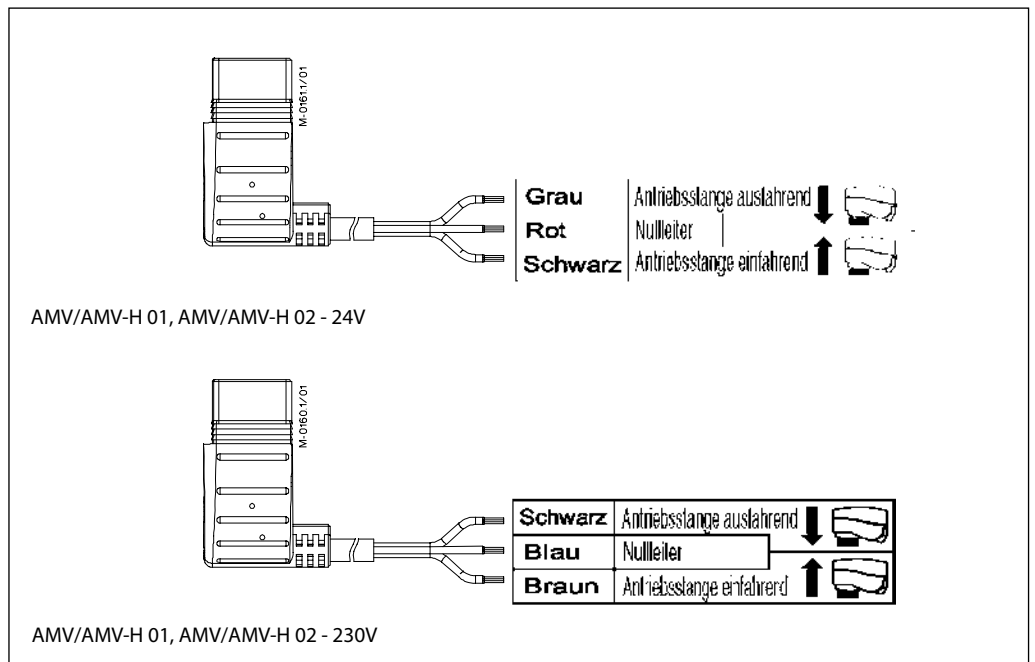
M-0161/01

| Grau | Antriebsstange auslahrend |
|---|---|
| Rot | Nulleiter |
| Schwarz | Antriebsstange einfahrend |

AMV/AMV-H 01, AMV/AMV-H 02 - 24V

M-0160/01

| Schwarz | Antriebsstange auslahrend |
|---|---|
| Blau | Nulleiter |
| Braun | Antriebsstange einfahrend |

AMV/AMV-H 01, AMV/AMV-H 02 - 230V